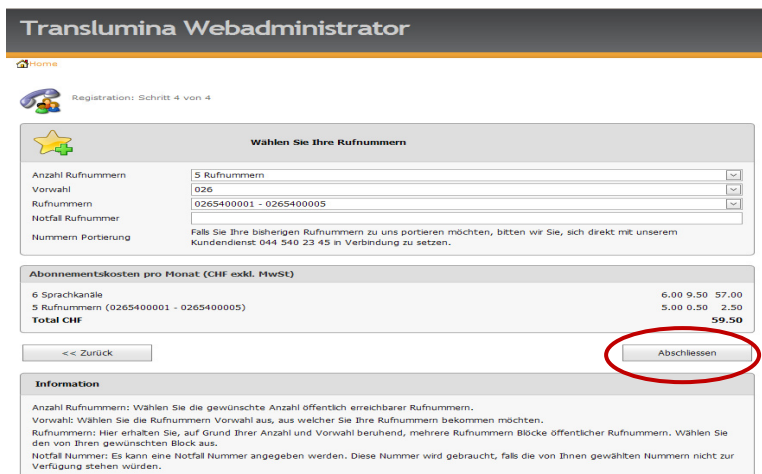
Translumina Webadministrator

Home

Registration: Schritt 4 von 4

Wählen Sie Ihre Rufnummern

Anzahl Rufnummern: 5 Rufnummern
Vorwahl: 026
Rufnummern: 0265400001 - 0265400005
Notfall Rufnummer
Nummern Portierung: Falls Sie Ihre bisherigen Rufnummern zu uns portieren möchten, bitten wir Sie, sich direkt mit unserem Kundendienst 044 540 23 45 in Verbindung zu setzen.

Abonnementskosten pro Monat (CHF exkl. MwSt)

| | | | |
|---|---|---|---|
| 6 Sprachkanäle | 6.00 | 9.50 | 57.00 |
| 5 Rufnummern (0265400001 - 0265400005) | 5.00 | 0.50 | 2.50 |
| Total CHF | | | 59.50 |

<< Zurück

Abschliessen

Information

Anzahl Rufnummern: Wählen Sie die gewünschte Anzahl öffentlich erreichbarer Rufnummern.
Vorwahl: Wählen Sie die Rufnummern Vorwahl aus, aus welcher Sie Ihre Rufnummern bekommen möchten.
Rufnummern: Hier erhalten Sie, auf Grund Ihrer Anzahl und Vorwahl beruhend, mehrere Rufnummern Blöcke öffentlicher Rufnummern. Wählen Sie den von Ihren gewünschten Block aus.
Notfall Nummer: Es kann eine Notfall Nummer angegeben werden. Diese Nummer wird gebraucht, falls die von Ihnen gewählten Nummern nicht zur Verfügung stehen würden.